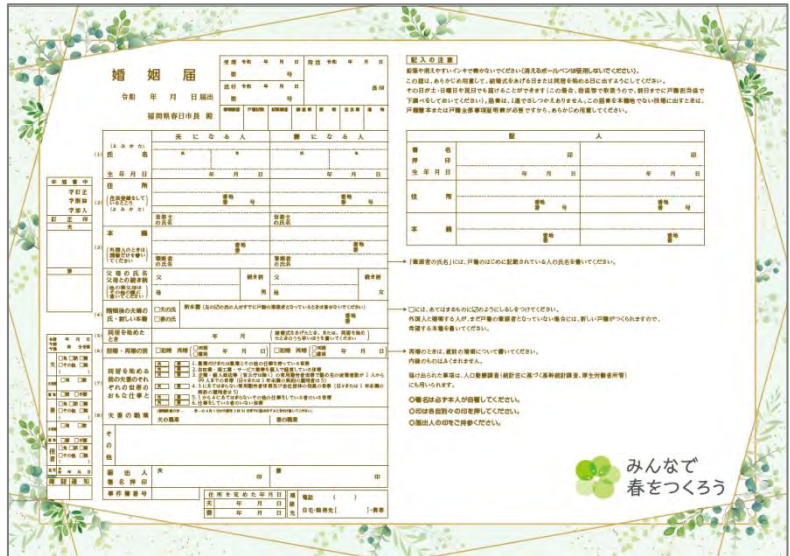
婚姻届

令和　年　月　日届出

福岡県春日市長　殿

受理　令和　年　月　日

第　号

送付　令和　年　月　日

第　号

発送　令和　年　月　日

長印

書類調査　戸籍記載　記載調査　調査票　附票　住民票　通知

記入の注意

鉛筆や消えやすいインキで書かないでください。(消えるボールペンは使用しないでください。)

この届は、あらかじめ用意して、結婚式をあげる日または同居を始める日に出すようにしてください。

その日が土・日曜日や祝日でも届けることができます(この場合、宿直等で受け付けます。翌日まで)に戸籍担当係まで届け出てください。

この届書を本籍地でない役場に出すときは、戸籍謄本または戸籍全部事項証明書が必要ですから、あらかじめ用意してください。

夫になる人　妻になる人

(よみかた)

(1) 氏名

生年月日　年　月　日　年　月　日

(2) 住所

(住民登録をしているところ)

番地　番　号

世帯主の氏名

(3) 本籍

外国人のときは国籍だけを書いてください

番地　番

筆頭者の氏名

父母の氏名
父母との続き柄
(他の養父母はその他の欄に書いてください)

父　続き柄　父　続き柄

母　男　母　女

(4) 婚姻後の夫婦の氏・新しい本籍

□夫の氏　□妻の氏

新本籍(左の□の氏の人がすでに戸籍の筆頭者となっているときは書かないでください)

番地　番

(5) 同居を始めたとき

年　月

(結婚式をあげたとき、または、同居を始めたときのうち早いほうを書いてください)

(6) 初婚・再婚の別

□初婚　再婚(□死別　□離別　年　月　日)

(7) 同居を始める前の夫婦のそれぞれの世帯のおもな仕事と

夫　妻

□1. 農業だけまたは農業とその他の仕事を持っている世帯

□2. 自由業・商工業・サービス業等を個人で経営している世帯

□3. 企業・個人商店等(官公庁は除く)の常用勤労者世帯で勤め先の従業者数が1人から99人までの世帯(日々または1年未満の契約の雇用者は5)

□4. 3にあてはまらない常用勤労者世帯及び会社団体の役員の世帯(日々または1年未満の契約の雇用者は5)

□5. 1から4にあてはまらないその他の仕事をしている者のいる世帯

□6. 仕事をしている者のいない世帯

(8) 夫妻の職業

(国勢調査の年…年…の4月1日から翌年3月31日までに届出をするときだけ書いてください)

夫の職業　妻の職業

その他

届出人署名押印

夫　印　妻　印

事件簿番号

住所を定めた年月日

夫　年　月　日

妻　年　月　日

連絡先

自宅・勤務先(　)　-携帯

証人

署名押印　印　印

生年月日　年　月　日　年　月　日

住所　番地　番　号　番地　番　号

本籍　番地　番　番地　番

「筆頭者の氏名」には、戸籍のはじめに記載されている人の氏名を書いてください。

□には、あてはまるものに☑のようにしるしをつけてください。

外国人と結婚する人が、まだ戸籍の筆頭者となっていない場合には、新しい戸籍がつくられますので、希望する本籍を書いてください。

再婚のときは、直前の婚姻について書いてください。

内縁のものはふくまれません。

届け出られた事項は、人口動態調査(統計法に基づく基幹統計調査、厚生労働省所管)にも用いられます。

◎署名は必ず本人が自署してください。

◎印は各自別々の印を押してください。

◎届出人の印をご持参ください。

みんなで
春をつくろう